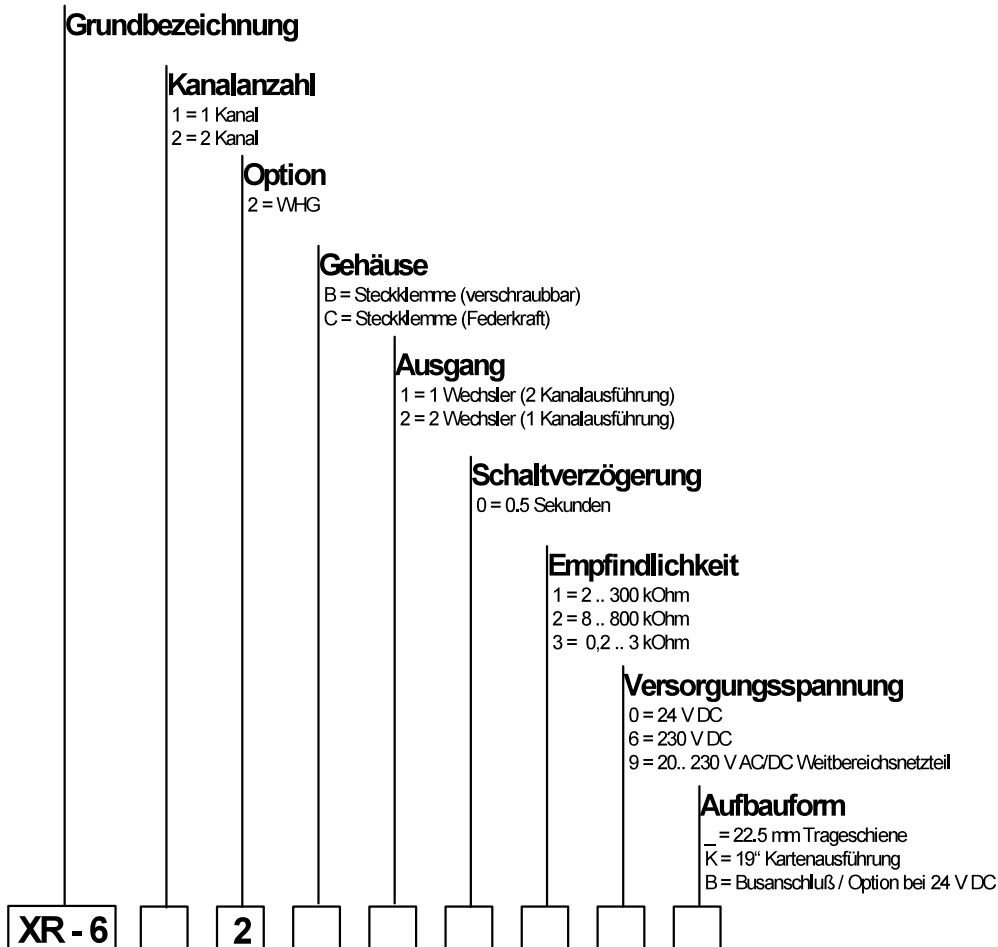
Grundbezeichnung

Kanalanzahl
1 = 1 Kanal
2 = 2 Kanal

Option
2 = WHG

Gehäuse
B = Steckklemme (verschraubbar)
C = Steckklemme (Federkraft)

Ausgang
1 = 1 Wechsler (2 Kanalausführung)
2 = 2 Wechsler (1 Kanalausführung)

Schaltverzögerung
0 = 0.5 Sekunden

Empfindlichkeit
1 = 2 .. 300 kOhm
2 = 8 .. 800 kOhm
3 = 0,2 .. 3 kOhm

Versorgungsspannung
0 = 24 V DC
6 = 230 V DC
9 = 20.. 230 V AC/DC Weitbereichsnetzteil

Aufbauform
_ = 22.5 mm Trageschiene
K = 19" Kartenausführung
B = Busanschluß / Option bei 24 V DC

XR - 6 | | 2 | | | | | | |